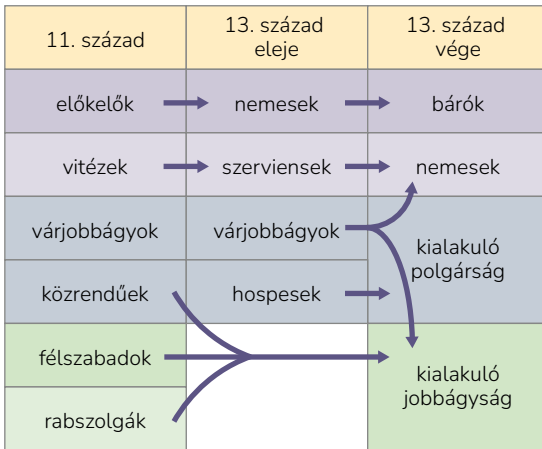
| 11. század | 13. század eleje | 13. század vége |
|---|---|---|
| előkelők | nemesek | bárók |
| vitézek | szerviensek | nemesek |
| várjobbágyok | várjobbágyok | kialakuló polgárság |
| közrendűek | hospesek | |
| félszabadok | | kialakuló jobbágyság |
| rabszolgák | | |